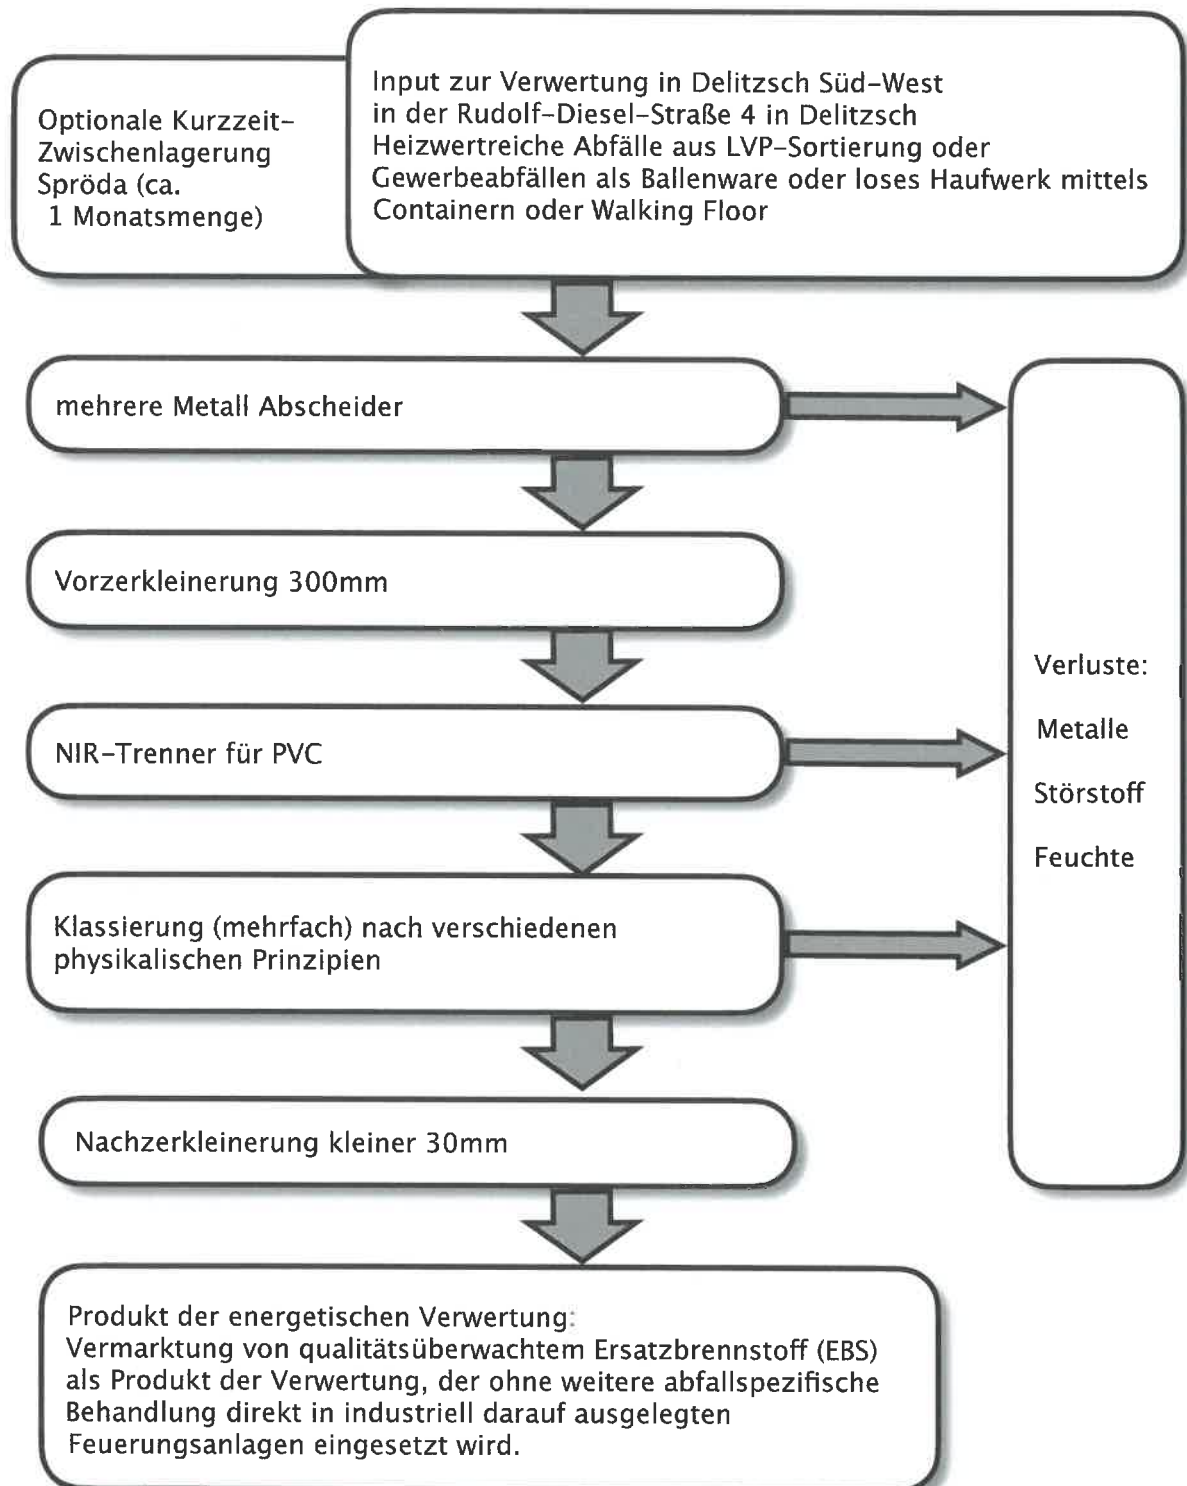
Optionale Kurzzeit-Zwischenlagerung Spröda (ca. 1 Monatsmenge)

Input zur Verwertung in Delitzsch Süd-West
in der Rudolf-Diesel-Straße 4 in Delitzsch
Heizwertreiche Abfälle aus LVP-Sortierung oder Gewerbeabfällen als Ballenware oder loses Haufwerk mittels Containern oder Walking Floor

mehrere Metall Abscheider

Vorzerkleinerung 300mm

NIR-Trenner für PVC

Klassierung (mehrfach) nach verschiedenen physikalischen Prinzipien

Nachzerkleinerung kleiner 30mm

Verluste:

Metalle

Störstoff

Feuchte

Produkt der energetischen Verwertung:
Vermarktung von qualitätsüberwachtem Ersatzbrennstoff (EBS) als Produkt der Verwertung, der ohne weitere abfallspezifische Behandlung direkt in industriell darauf ausgelegten Feuerungsanlagen eingesetzt wird.